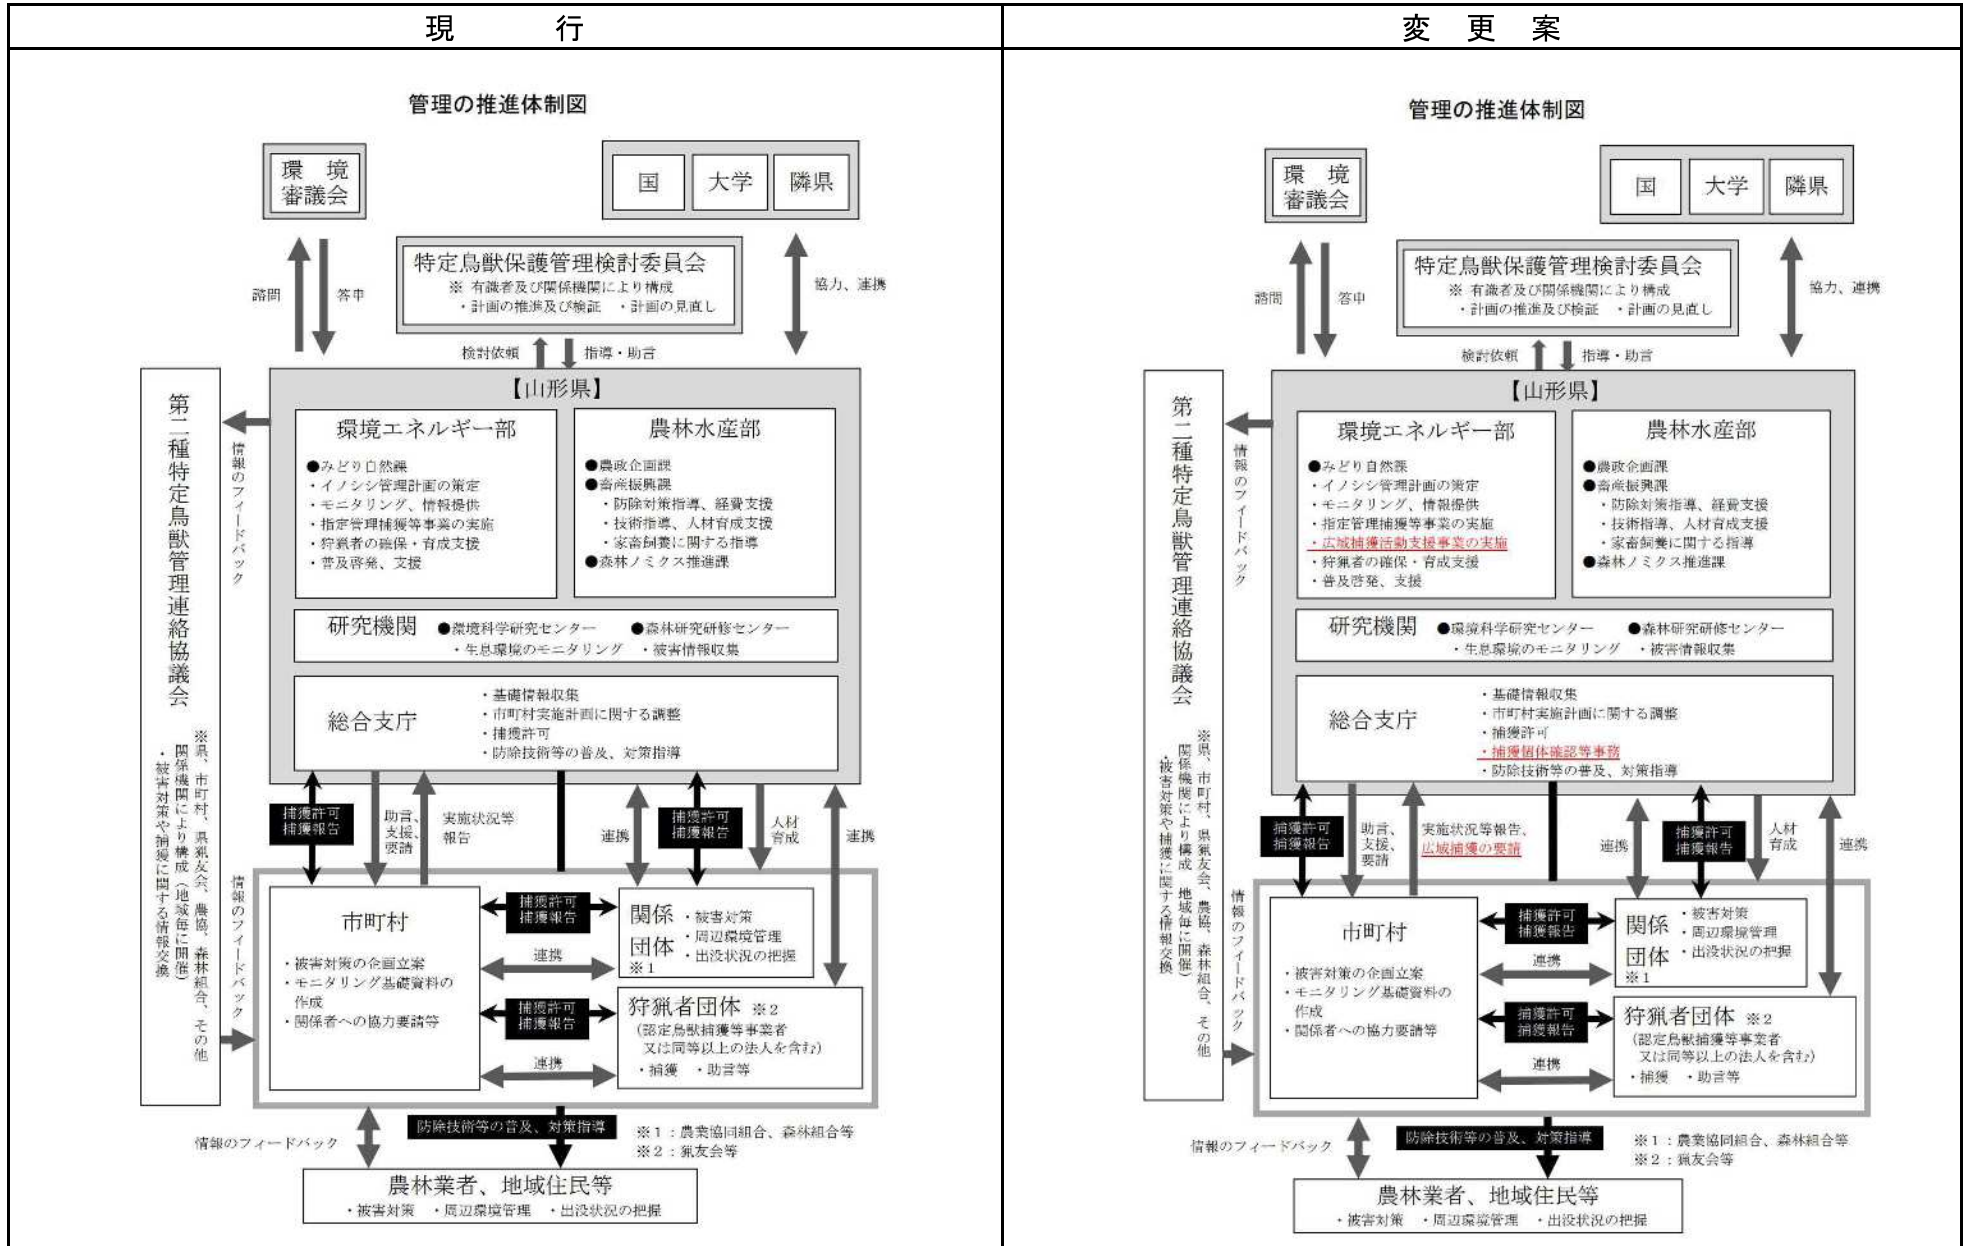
| 現　　行 | 変　更　案 |
|---|---|

管理の推進体制図

環　境
審議会

国　大学　隣県

特定鳥獣保護管理検討委員会
※ 有識者及び関係機関により構成
・計画の推進及び検証　・計画の見直し

諮問　答申　協力、連携

検討依頼　指導・助言

【山形県】

環境エネルギー部
●みどり自然課
・イノシシ管理計画の策定
・モニタリング、情報提供
・指定管理捕獲等事業の実施
・狩猟者の確保・育成支援
・普及啓発、支援

農林水産部
●農政企画課
●畜産振興課
・防除対策指導、経費支援
・技術指導、人材育成支援
・家畜飼養に関する指導
●森林ノミクス推進課

研究機関　●環境科学研究センター　●森林研究研修センター
・生息環境のモニタリング　・被害情報収集

総合支庁
・基礎情報収集
・市町村実施計画に関する調整
・捕獲許可
・防除技術等の普及、対策指導

第二種特定鳥獣管理連絡協議会
※県、市町村、県猟友会、農協、森林組合、その他関係機関により構成（地域毎に開催）
・被害対策や捕獲に関する情報交換

情報のフィードバック

捕獲許可
捕獲報告

助言、支援、要請

実施状況等報告

連携

捕獲許可
捕獲報告

人材育成

連携

市町村
・被害対策の企画立案
・モニタリング基礎資料の作成
・関係者への協力要請等

捕獲許可
捕獲報告

連携

関係団体 ※1
・被害対策
・周辺環境管理
・出没状況の把握

捕獲許可
捕獲報告

狩猟者団体 ※2
(認定鳥獣捕獲等事業者又は同等以上の法人を含む)
・捕獲　・助言等

連携

情報のフィードバック

防除技術等の普及、対策指導

※1：農業協同組合、森林組合等
※2：猟友会等

農林業者、地域住民等
・被害対策　・周辺環境管理　・出没状況の把握

管理の推進体制図

環　境
審議会

国　大学　隣県

特定鳥獣保護管理検討委員会
※ 有識者及び関係機関により構成
・計画の推進及び検証　・計画の見直し

諮問　答申　協力、連携

検討依頼　指導・助言

【山形県】

環境エネルギー部
●みどり自然課
・イノシシ管理計画の策定
・モニタリング、情報提供
・指定管理捕獲等事業の実施
・広域捕獲活動支援事業の実施
・狩猟者の確保・育成支援
・普及啓発、支援

農林水産部
●農政企画課
●畜産振興課
・防除対策指導、経費支援
・技術指導、人材育成支援
・家畜飼養に関する指導
●森林ノミクス推進課

研究機関　●環境科学研究センター　●森林研究研修センター
・生息環境のモニタリング　・被害情報収集

総合支庁
・基礎情報収集
・市町村実施計画に関する調整
・捕獲許可
・捕獲個体確認等事務
・防除技術等の普及、対策指導

第二種特定鳥獣管理連絡協議会
※県、市町村、県猟友会、農協、森林組合、その他関係機関により構成（地域毎に開催）
・被害対策や捕獲に関する情報交換

情報のフィードバック

捕獲許可
捕獲報告

助言、支援、要請

実施状況等報告、広域捕獲の要請

連携

捕獲許可
捕獲報告

人材育成

連携

市町村
・被害対策の企画立案
・モニタリング基礎資料の作成
・関係者への協力要請等

捕獲許可
捕獲報告

連携

関係団体 ※1
・被害対策
・周辺環境管理
・出没状況の把握

捕獲許可
捕獲報告

狩猟者団体 ※2
(認定鳥獣捕獲等事業者又は同等以上の法人を含む)
・捕獲　・助言等

連携

情報のフィードバック

防除技術等の普及、対策指導

※1：農業協同組合、森林組合等
※2：猟友会等

農林業者、地域住民等
・被害対策　・周辺環境管理　・出没状況の把握